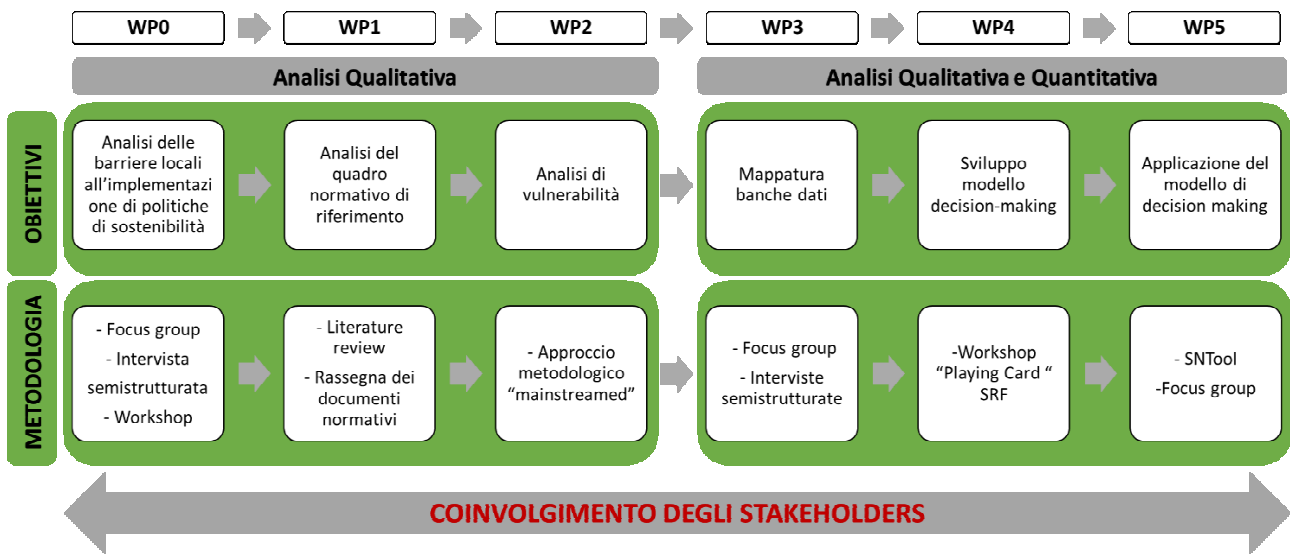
WP0 WP1 WP2 WP3 WP4 WP5

Analisi Qualitativa

Analisi Qualitativa e Quantitativa

OBIETTIVI

Analisi delle barriere locali all'implementazione di politiche di sostenibilità

Analisi del quadro normativo di riferimento

Analisi di vulnerabilità

Mappatura banche dati

Sviluppo modello decision-making

Applicazione del modello di decision making

METODOLOGIA

- Focus group
- Intervista semistrutturata
- Workshop

- Literature review
- Rassegna dei documenti normativi

- Approccio metodologico "mainstreamed"

- Focus group
- Interviste semistrutturate

-Workshop "Playing Card " SRF

- SNTool
-Focus group

COINVOLGIMENTO DEGLI STAKEHOLDERS